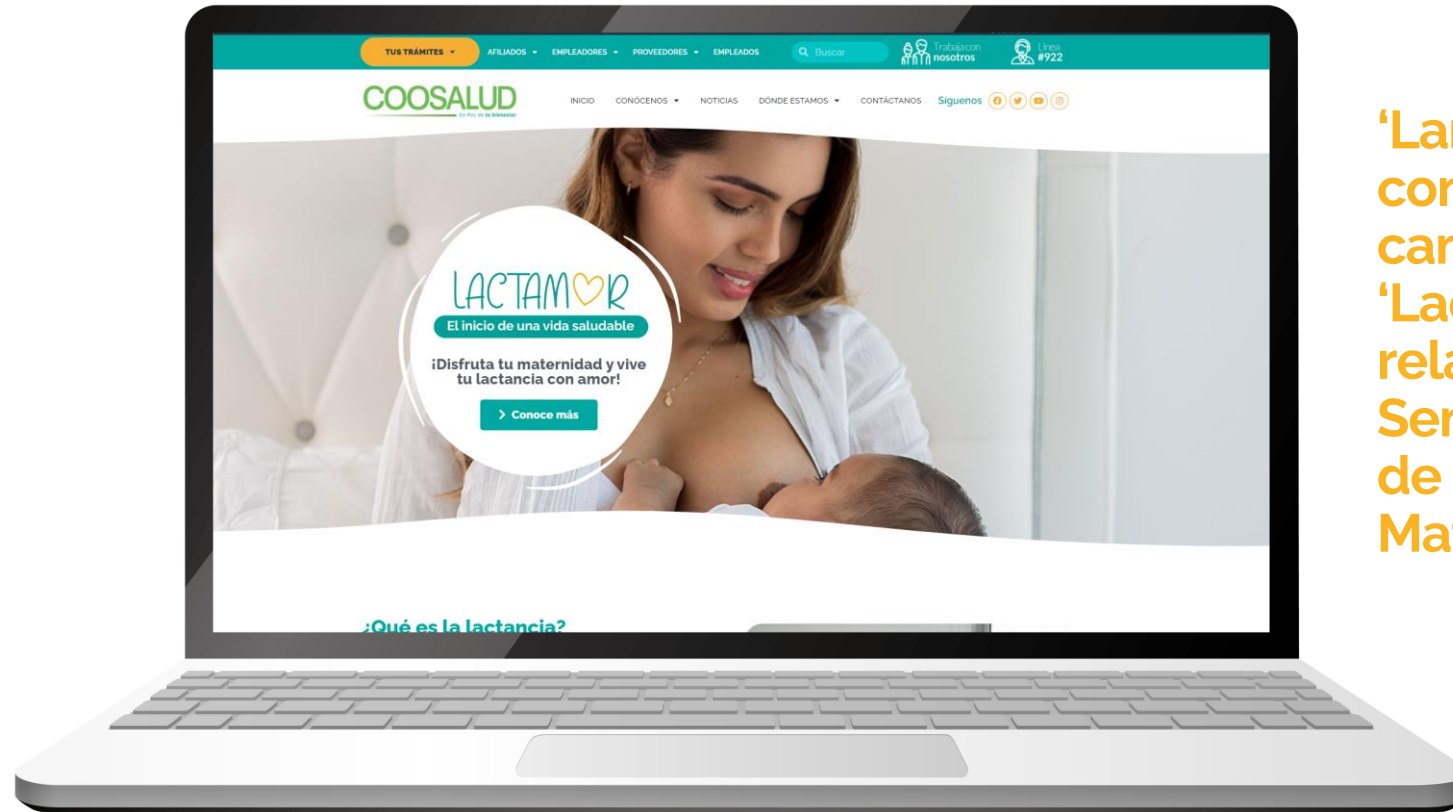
TUS TRÁMITES AFILIADOS EMPLEADORES PROVEEDORES EMPLEADOS Buscar Trabaja con nosotros Línea #922

COOSALUD En Pro de tu Bienestar

INICIO CONÓCENOS NOTICIAS DÓNDE ESTAMOS CONTÁCTANOS Síguenos

LACTAMOR
El inicio de una vida saludable

¡Disfruta tu maternidad y vive tu lactancia con amor!

Conoce más

¿Qué es la lactancia?

'Lar
con
car
'Lac
rela
Ser
de
Mat